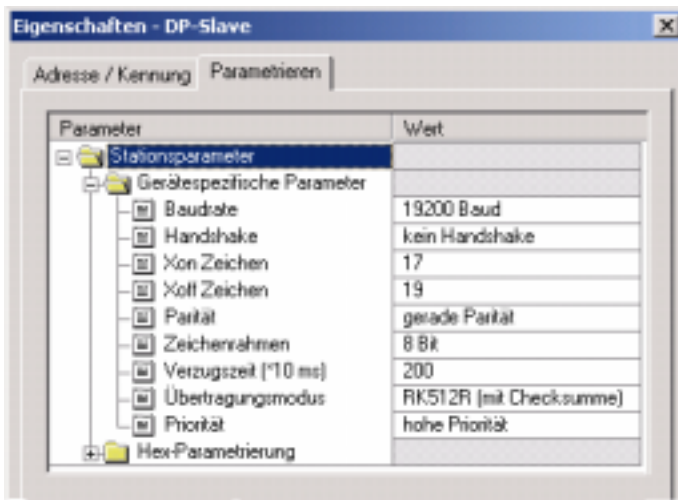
Eigenschaften - DP-Slave

Adresse / Kennung | Parametrieren

| Parameter | Wert |
|---|---|
| Stationsparameter | |
| Gerätespezifische Parameter | |
| Baudrate | 19200 Baud |
| Handshake | kein Handshake |
| Xon Zeichen | 17 |
| Xoff Zeichen | 19 |
| Parität | gerade Parität |
| Zeichenrahmen | 8 Bit |
| Verzugszeit (*10 ms) | 200 |
| Übertragungsmodus | RK512R (mit Checksumme) |
| Priorität | hohe Priorität |
| Hex-Parametrierung | |